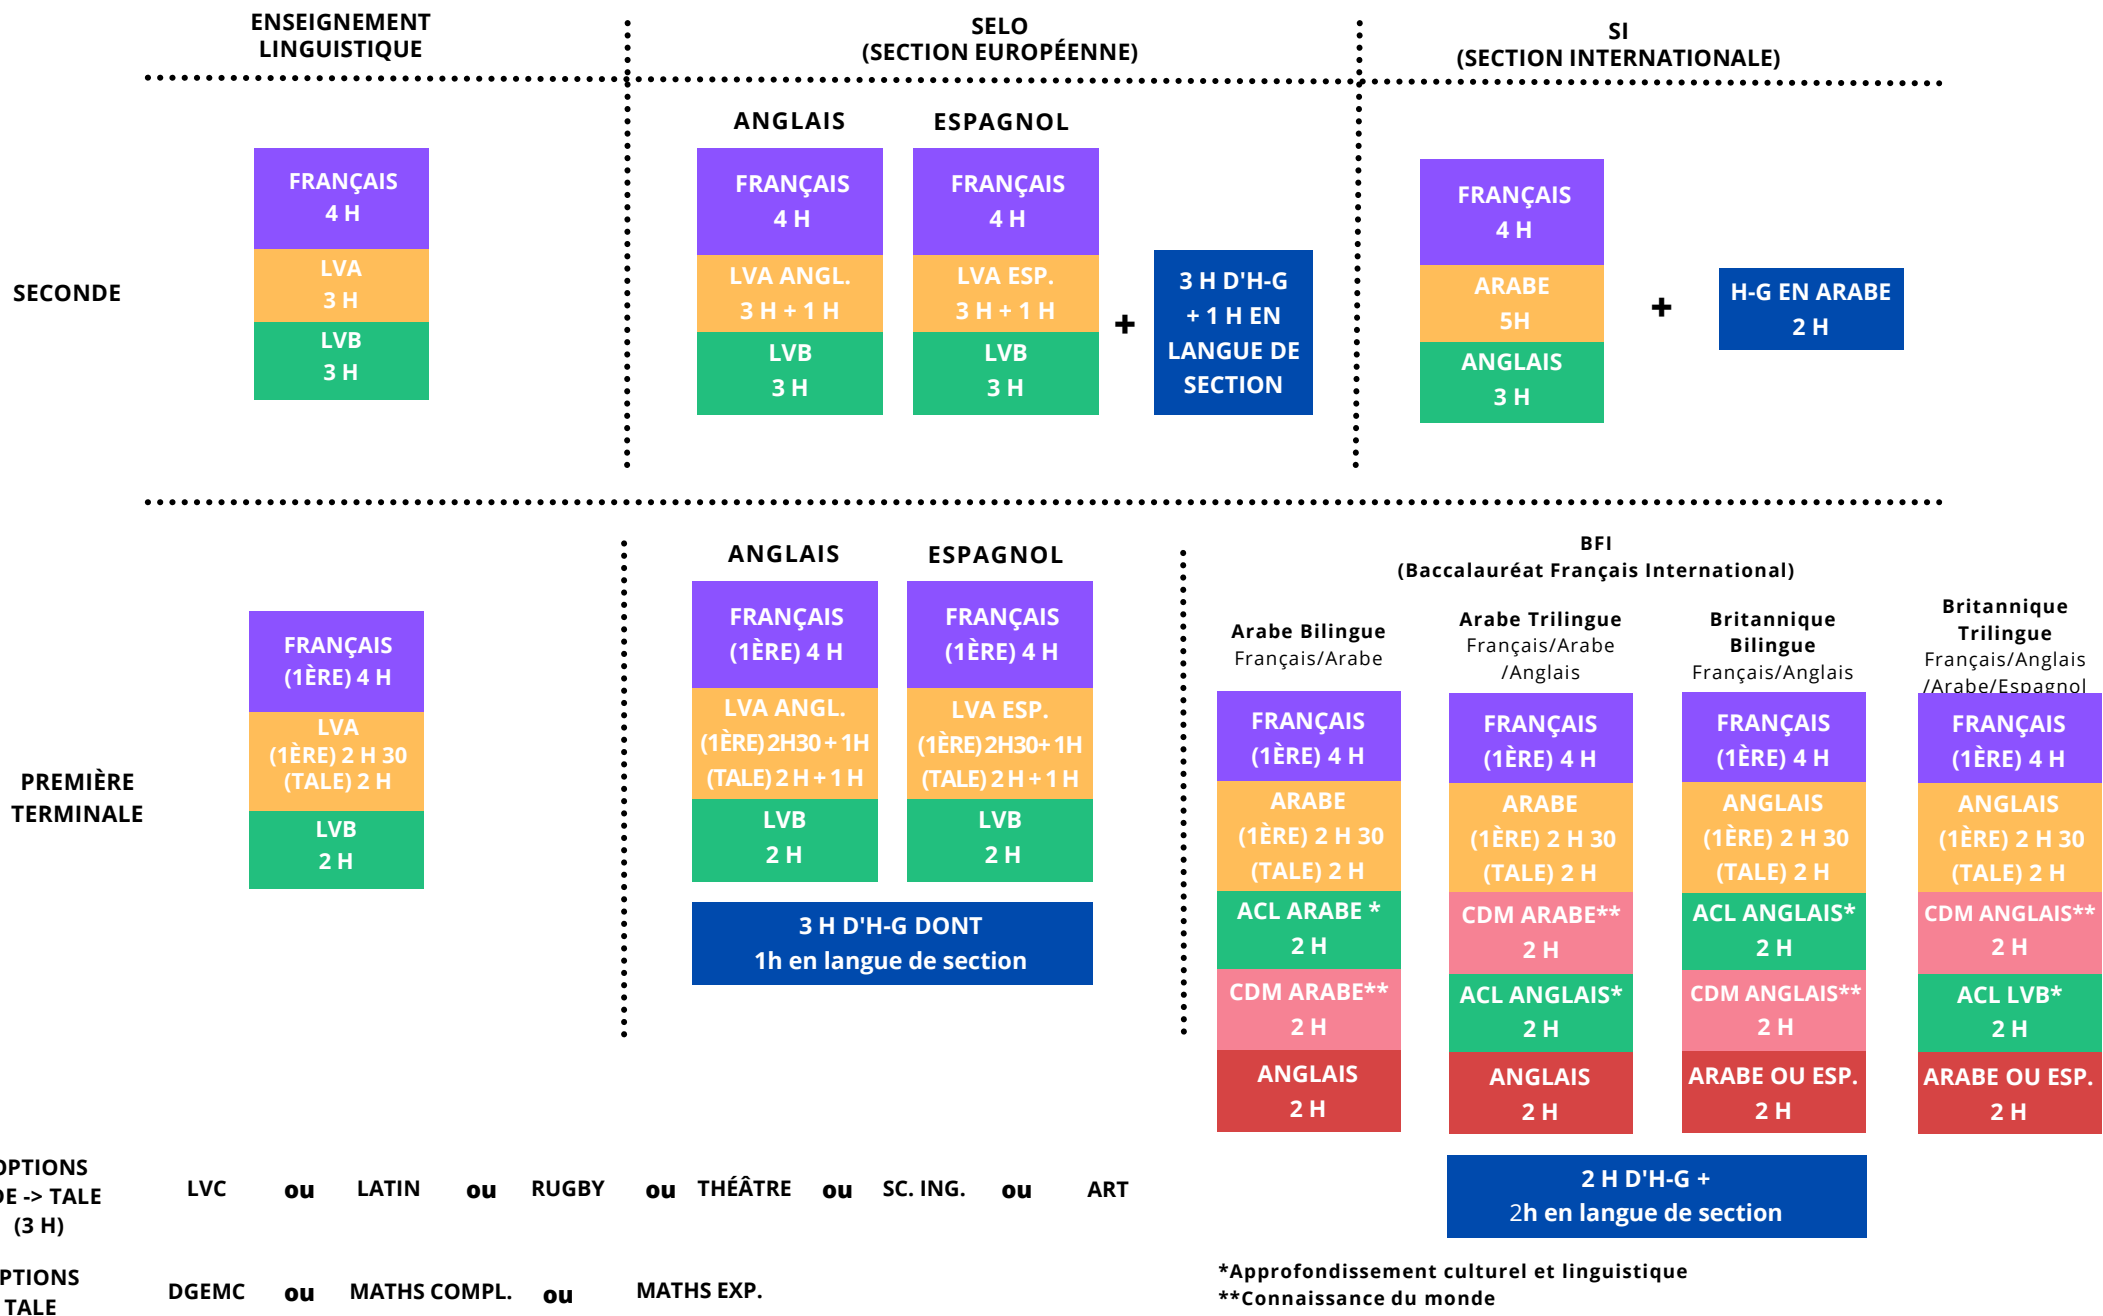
ENSEIGNEMENT LINGUISTIQUE

SELO (SECTION EUROPÉENNE)

SI (SECTION INTERNATIONALE)

ANGLAIS

ESPAGNOL

SECONDE

FRANÇAIS 4 H
LVA 3 H
LVB 3 H

FRANÇAIS 4 H
LVA ANGL. 3 H + 1 H
LVB 3 H

FRANÇAIS 4 H
LVA ESP. 3 H + 1 H
LVB 3 H

+

3 H D'H-G + 1 H EN LANGUE DE SECTION

FRANÇAIS 4 H
ARABE 5H
ANGLAIS 3 H

+

H-G EN ARABE 2 H

ANGLAIS

ESPAGNOL

BFI (Baccalauréat Français International)

PREMIÈRE TERMINALE

FRANÇAIS (1ÈRE) 4 H
LVA (1ÈRE) 2 H 30 (TALE) 2 H
LVB 2 H

FRANÇAIS (1ÈRE) 4 H
LVA ANGL. (1ÈRE) 2H30 + 1H (TALE) 2 H + 1 H
LVB 2 H

FRANÇAIS (1ÈRE) 4 H
LVA ESP. (1ÈRE) 2H30+ 1H (TALE) 2 H + 1 H
LVB 2 H

3 H D'H-G DONT 1h en langue de section

Arabe Bilingue Français/Arabe
FRANÇAIS (1ÈRE) 4 H
ARABE (1ÈRE) 2 H 30 (TALE) 2 H
ACL ARABE * 2 H
CDM ARABE** 2 H
ANGLAIS 2 H

Arabe Trilingue Français/Arabe /Anglais
FRANÇAIS (1ÈRE) 4 H
ARABE (1ÈRE) 2 H 30 (TALE) 2 H
CDM ARABE** 2 H
ACL ANGLAIS* 2 H
ANGLAIS 2 H

Britannique Bilingue Français/Anglais
FRANÇAIS (1ÈRE) 4 H
ANGLAIS (1ÈRE) 2 H 30 (TALE) 2 H
ACL ANGLAIS* 2 H
CDM ANGLAIS** 2 H
ARABE OU ESP. 2 H

Britannique Trilingue Français/Anglais /Arabe/Espagnol
FRANÇAIS (1ÈRE) 4 H
ANGLAIS (1ÈRE) 2 H 30 (TALE) 2 H
CDM ANGLAIS** 2 H
ACL LVB* 2 H
ARABE OU ESP. 2 H

2 H D'H-G + 2h en langue de section

PTIONS
DE -> TALE (3 H)
LVC ou LATIN ou RUGBY ou THÉÂTRE ou SC. ING. ou ART

PTIONS
TALE
DGEMC ou MATHS COMPL. ou MATHS EXP.

*Approfondissement culturel et linguistique
**Connaissance du monde